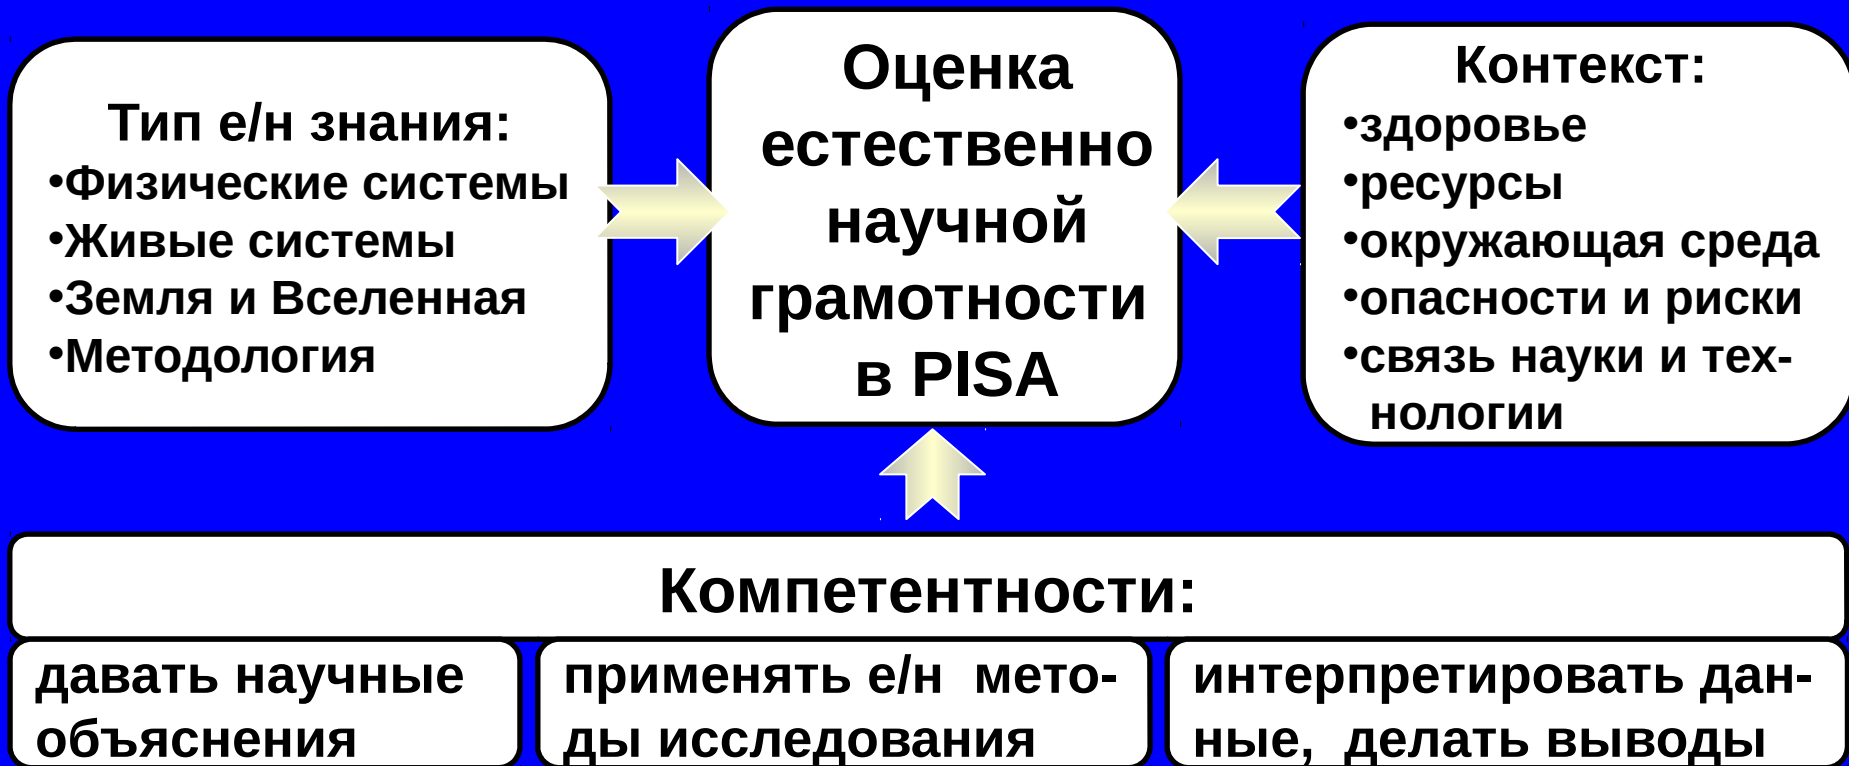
Тип е/н знания:
•Физические системы
•Живые системы
•Земля и Вселенная
•Методология

Оценка естественно научной грамотности в PISA

Контекст:
•здоровье
•ресурсы
•окружающая среда
•опасности и риски
•связь науки и технологии

Компетентности:

давать научные объяснения

применять е/н методы исследования

интерпретировать данные, делать выводы